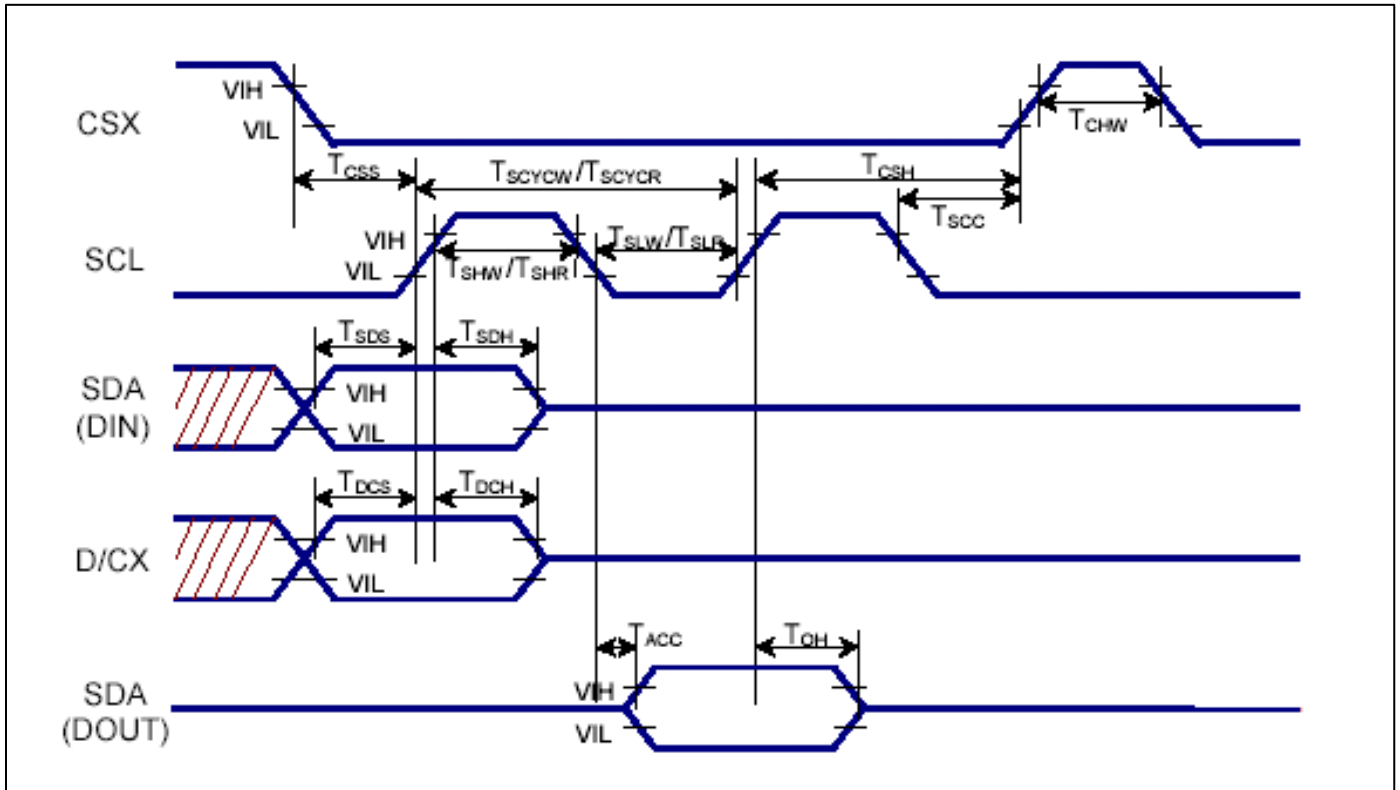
CSX
VIH
VIL
$T_{CHW}$
$T_{CSS}$
$T_{SCYCW}/T_{SCYCR}$
$T_{CSH}$
$T_{SCC}$
SCL
VIH
VIL
$T_{SHW}/T_{SHR}$
$T_{SLW}/T_{SLR}$
$T_{SDS}$
$T_{SDH}$
SDA
(DIN)
VIH
VIL
$T_{DCS}$
$T_{DCH}$
D/CX
VIH
VIL
$T_{ACC}$
$T_{OH}$
SDA
(DOUT)
VIH
VIL